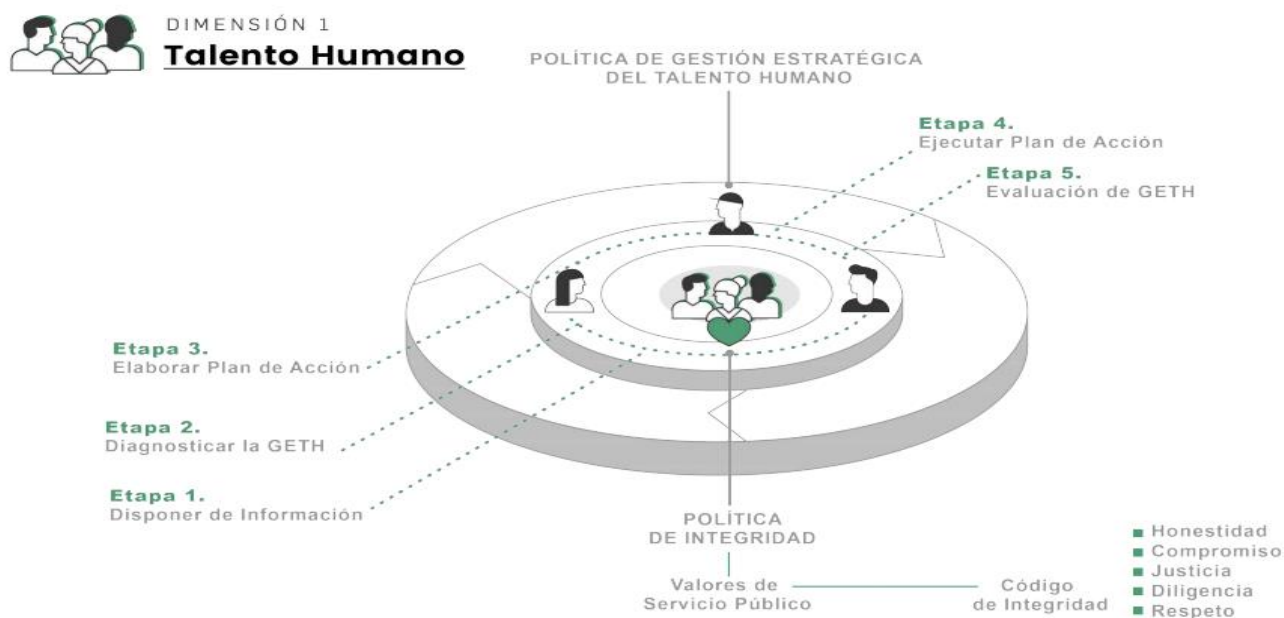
DIMENSIÓN 1
Talento Humano

POLÍTICA DE GESTIÓN ESTRATÉGICA DEL TALENTO HUMANO

Etapa 4.
Ejecutar Plan de Acción

Etapa 5.
Evaluación de GETH

Etapa 3.
Elaborar Plan de Acción

Etapa 2.
Diagnosticar la GETH

Etapa 1.
Disponer de Información

POLÍTICA DE INTEGRIDAD

Valores de Servicio Público

Código de Integridad

Honestidad
Compromiso
Justicia
Diligencia
Respeto